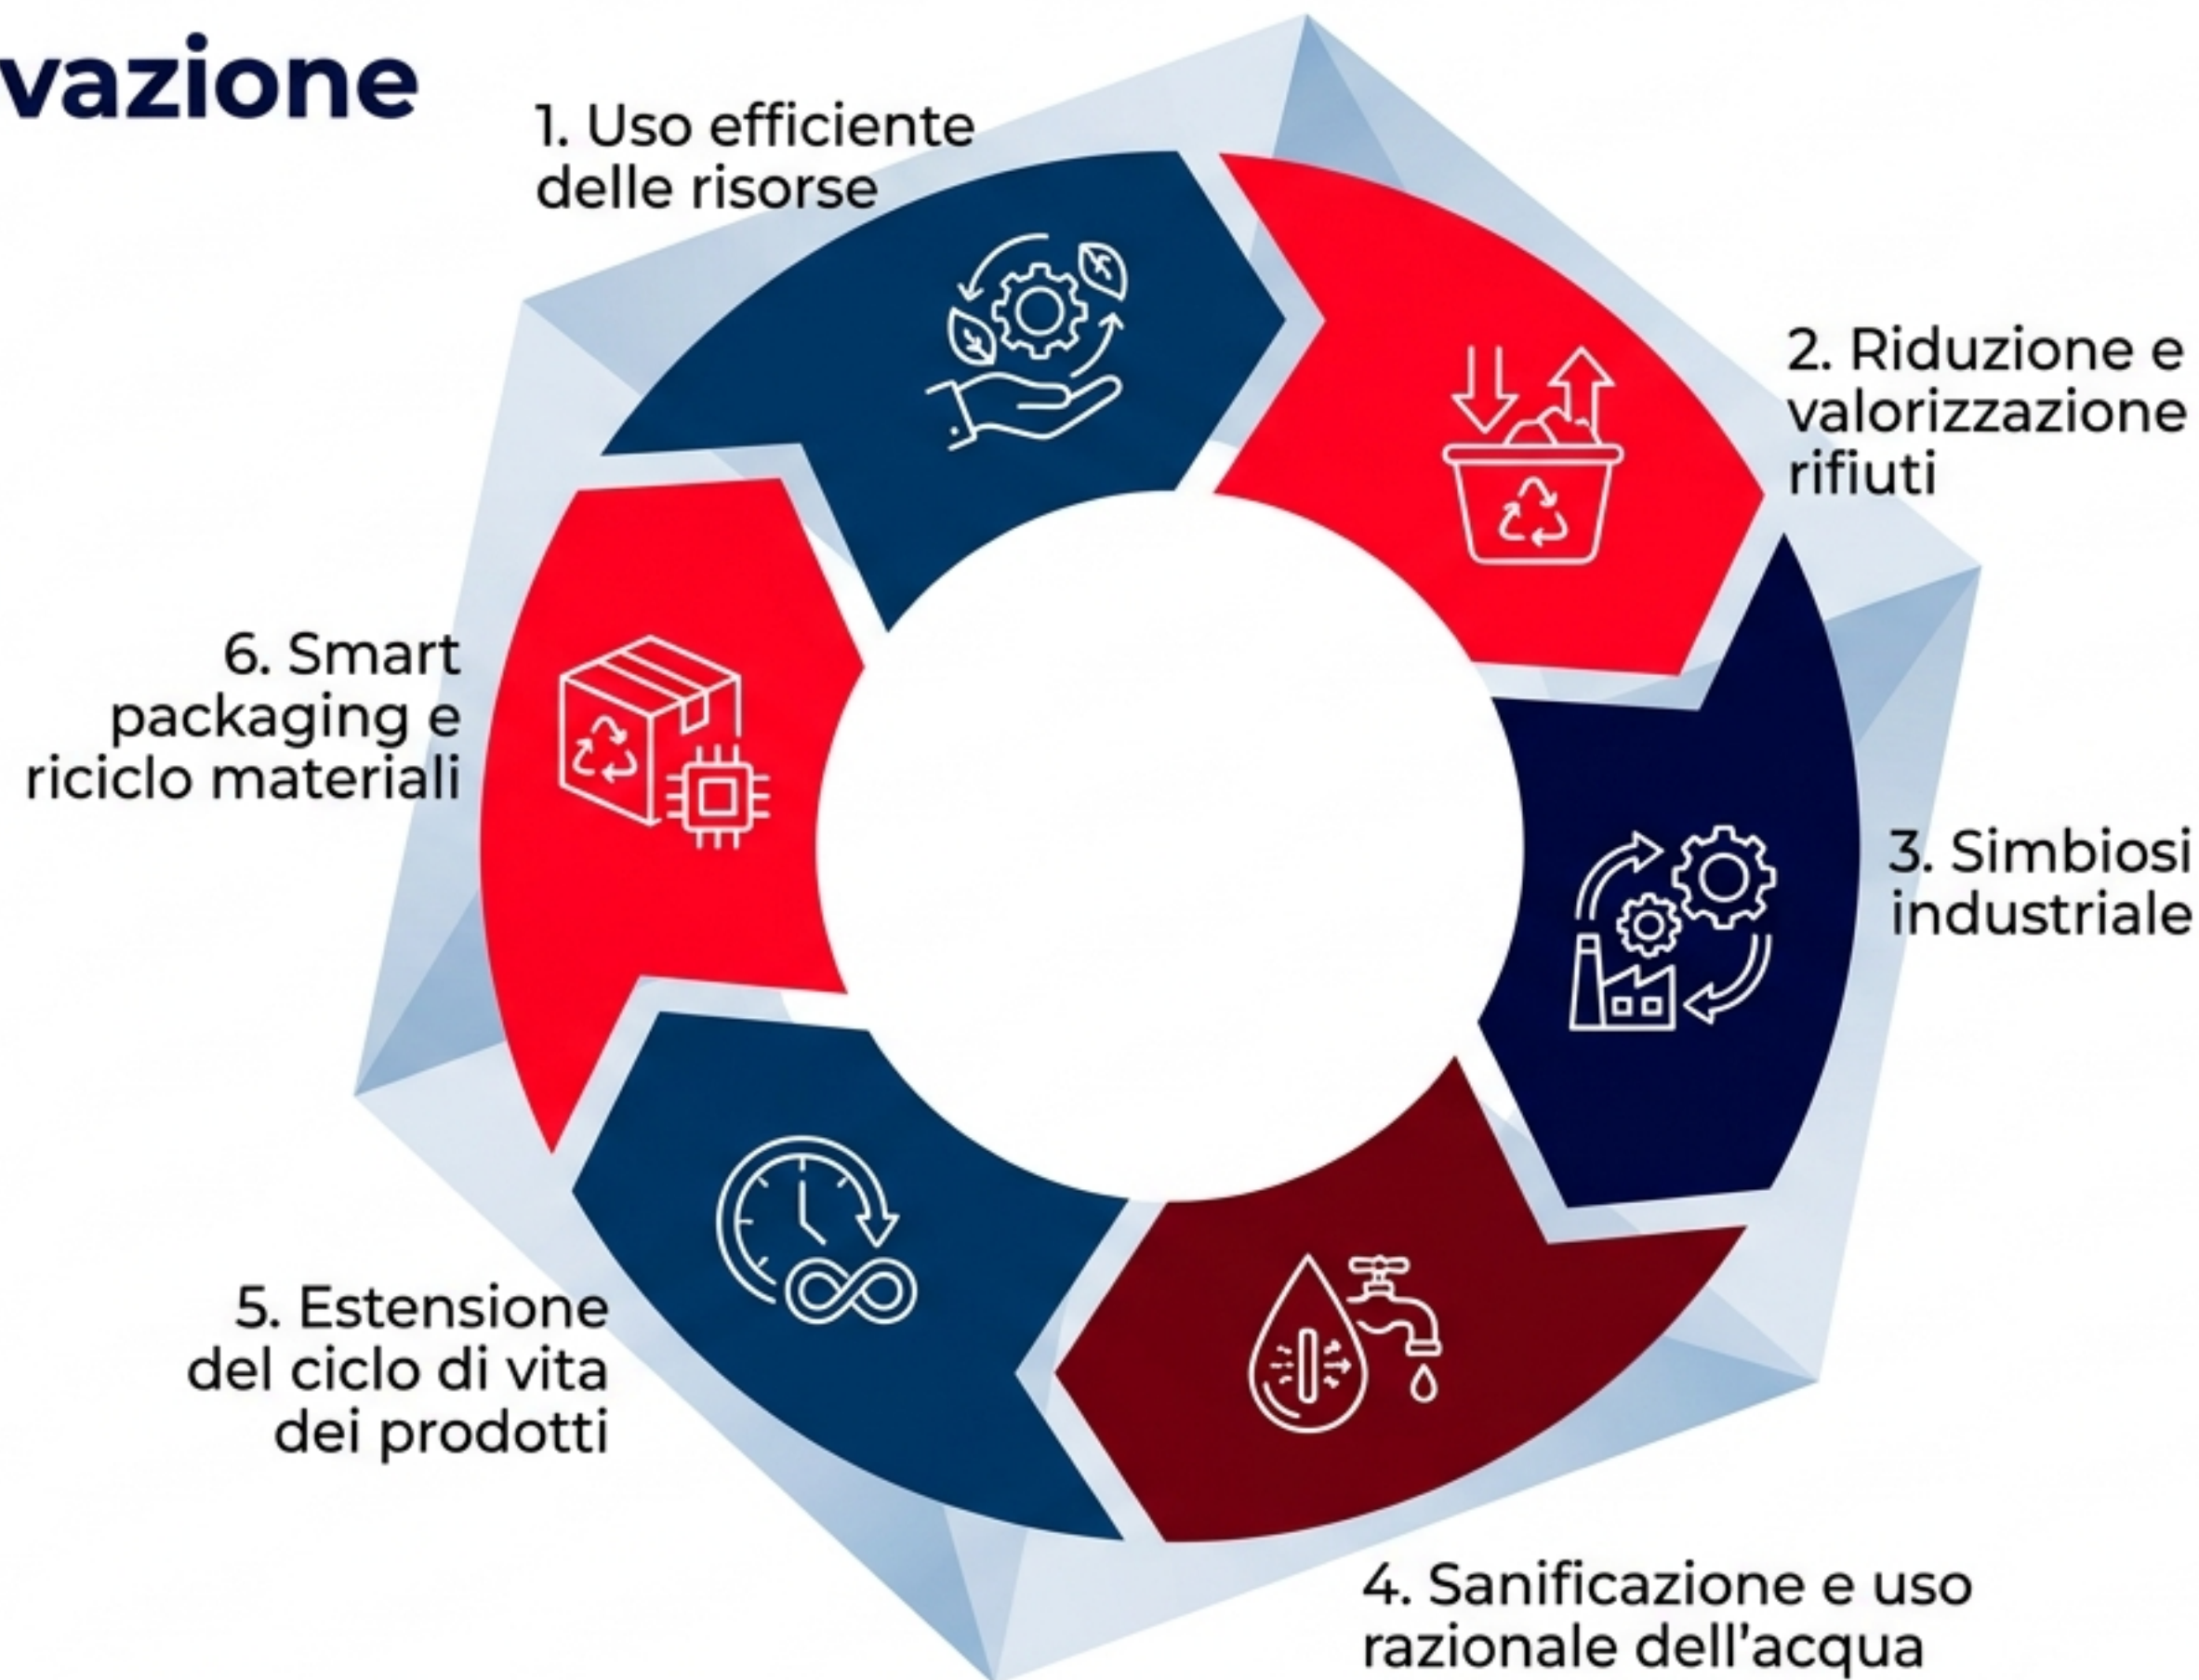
vazione

1. Uso efficiente delle risorse

2. Riduzione e valorizzazione rifiuti

3. Simbiosi industriale

4. Sanificazione e uso razionale dell'acqua

5. Estensione del ciclo di vita dei prodotti

6. Smart packaging e riciclo materiali